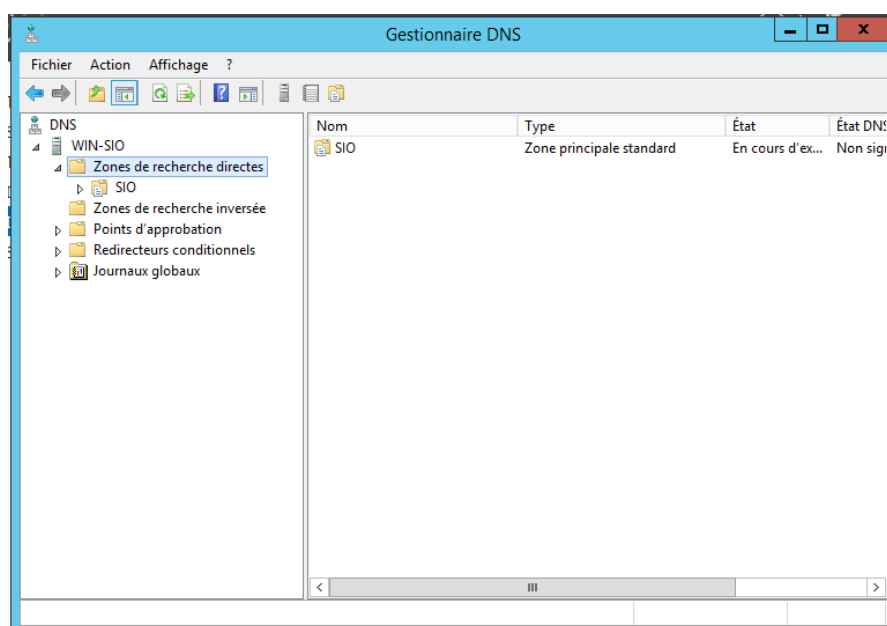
Gestionnaire DNS

Fichier Action Affichage ?

DNS
WIN-SIO
Zones de recherche directes
SIO
Zones de recherche inversée
Points d'approbation
Redirecteurs conditionnels
Journaux globaux

| Nom | Type | État | État DNS |
|---|---|---|---|
| SIO | Zone principale standard | En cours d'ex... | Non sig |

III